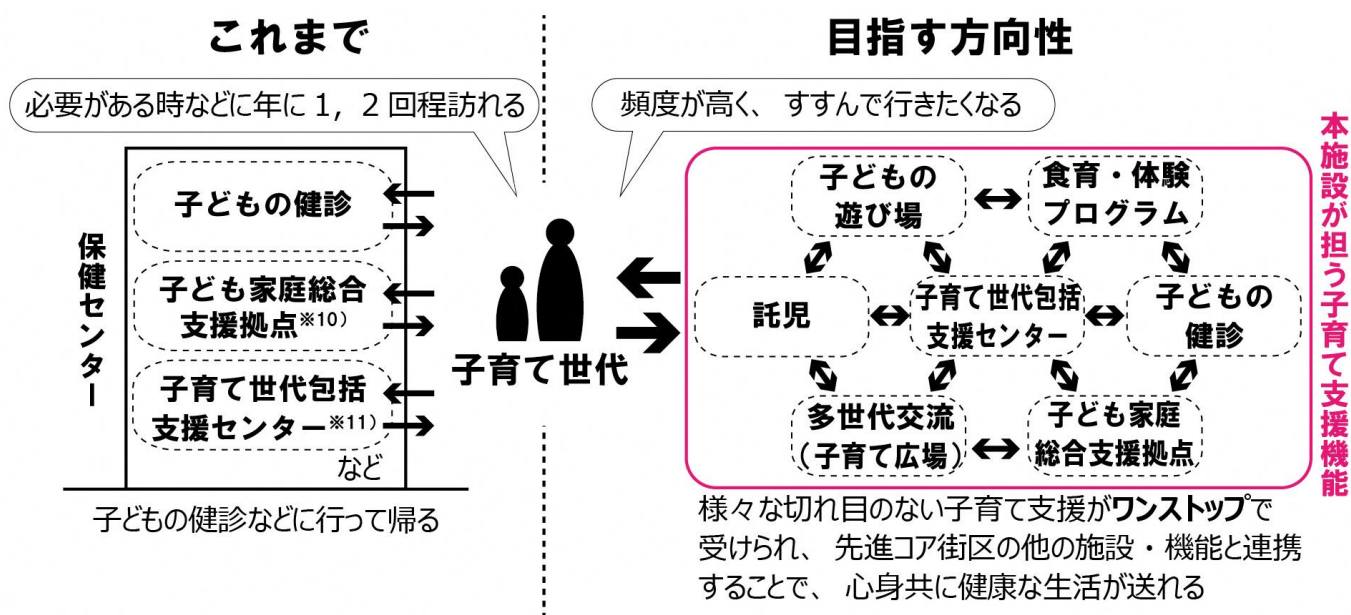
これまで

必要がある時などに年に１，２回程訪れる

保健センター

子どもの健診

子ども家庭総合支援拠点※10）

子育て世代包括支援センター※11）

など

子どもの健診などに行って帰る

子育て世代

目指す方向性

頻度が高く、すすんで行きたくなる

子どもの遊び場

食育・体験プログラム

託児

子育て世代包括支援センター

子どもの健診

多世代交流（子育て広場）

子ども家庭総合支援拠点

本施設が担う子育て支援機能

様々な切れ目のない子育て支援がワンストップで受けられ、先進コア街区の他の施設・機能と連携することで、心身共に健康な生活が送れる